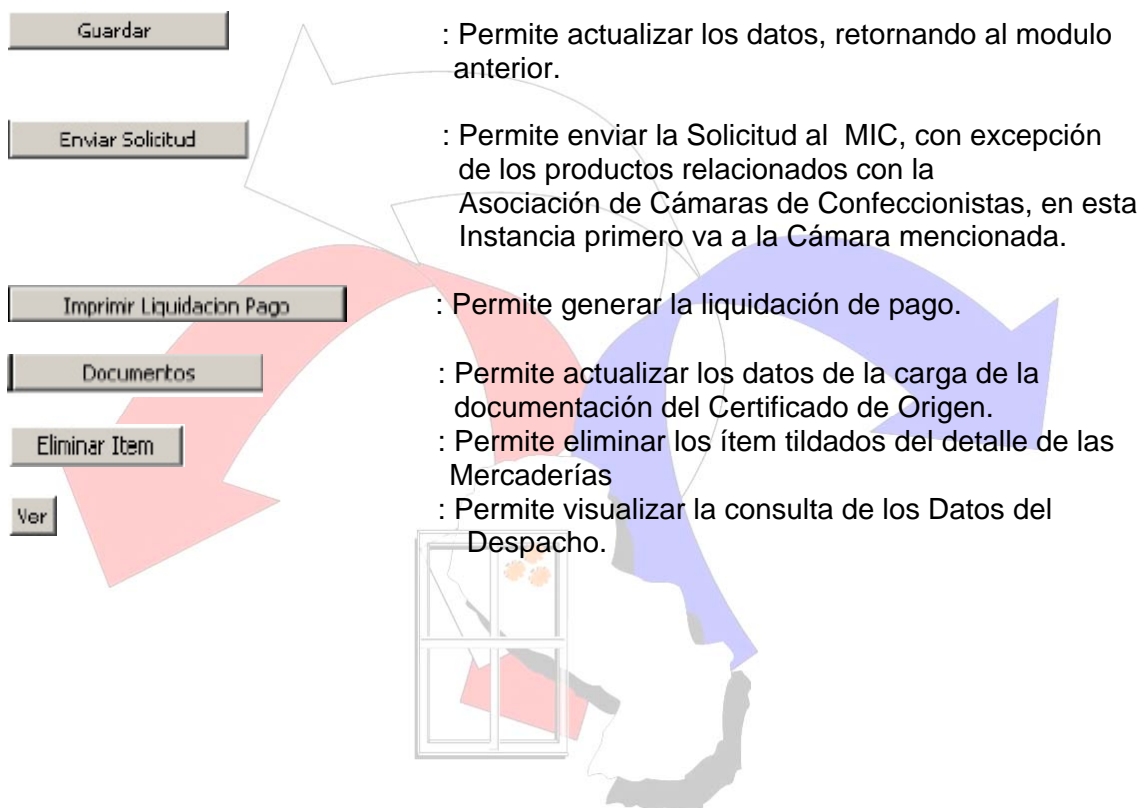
Guardar

: Permite actualizar los datos, retornando al modulo anterior.

Enviar Solicitud

: Permite enviar la Solicitud al MIC, con excepción de los productos relacionados con la Asociación de Cámaras de Confeccionistas, en esta Instancia primero va a la Cámara mencionada.

Imprimir Liquidacion Pago

: Permite generar la liquidación de pago.

Documentos

: Permite actualizar los datos de la carga de la documentación del Certificado de Origen.

Eliminar Item

: Permite eliminar los ítem tildados del detalle de las Mercaderías

Ver

: Permite visualizar la consulta de los Datos del Despacho.